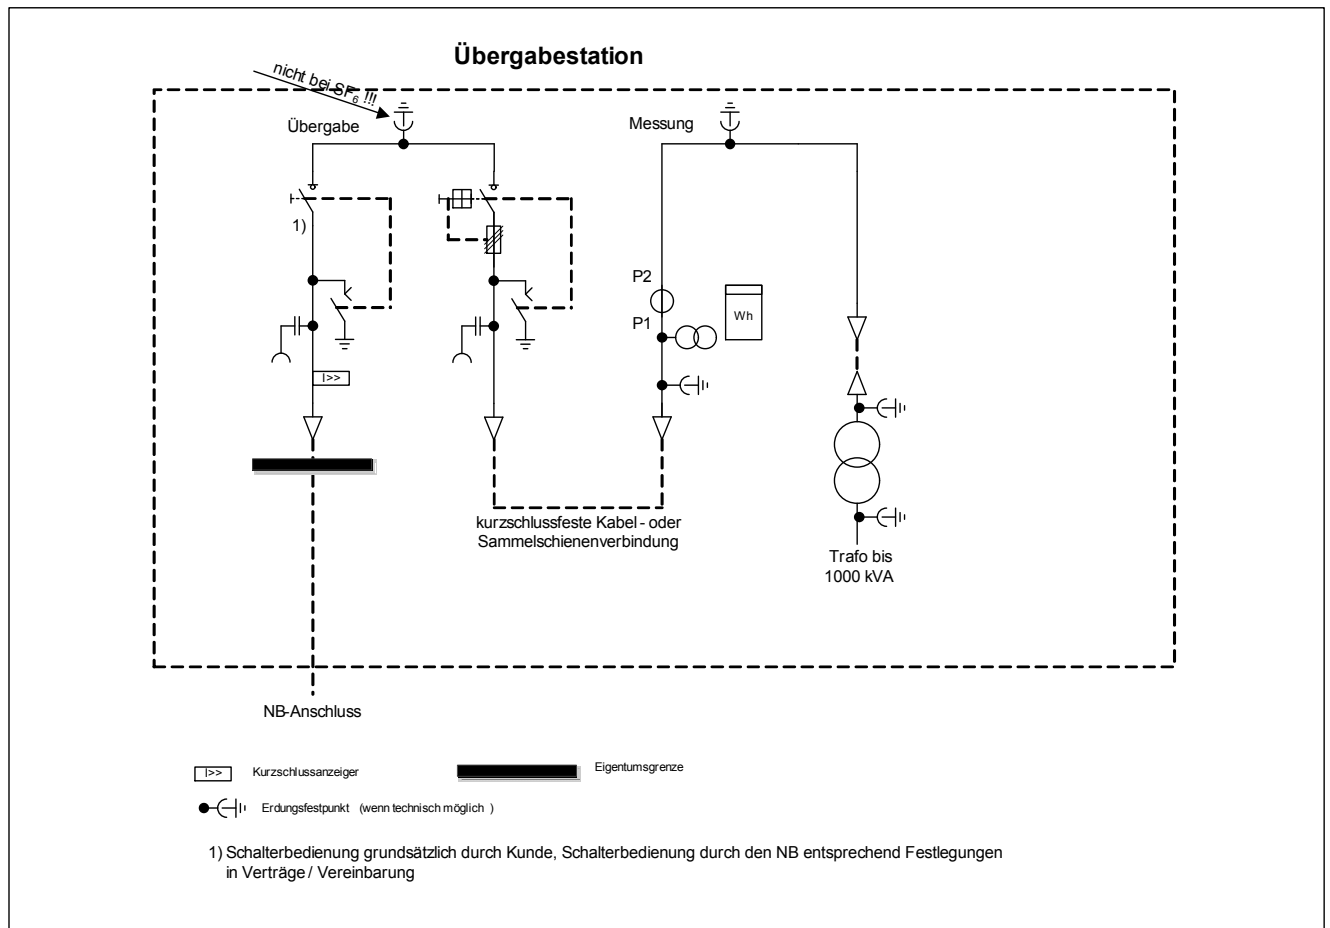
Übergabestation

nicht bei $SF_6$ !!!

Übergabe

1)

I>>

Messung

P2

P1

Wh

kurzschlussfeste Kabel - oder Sammelschienenverbindung

Trafo bis 1000 kVA

NB-Anschluss

I>> Kurzschlussanzeiger

Eigentumsgrenze

Erdungsfestpunkt (wenn technisch möglich )

1) Schalterbedienung grundsätzlich durch Kunde, Schalterbedienung durch den NB entsprechend Festlegungen in Verträge / Vereinbarung